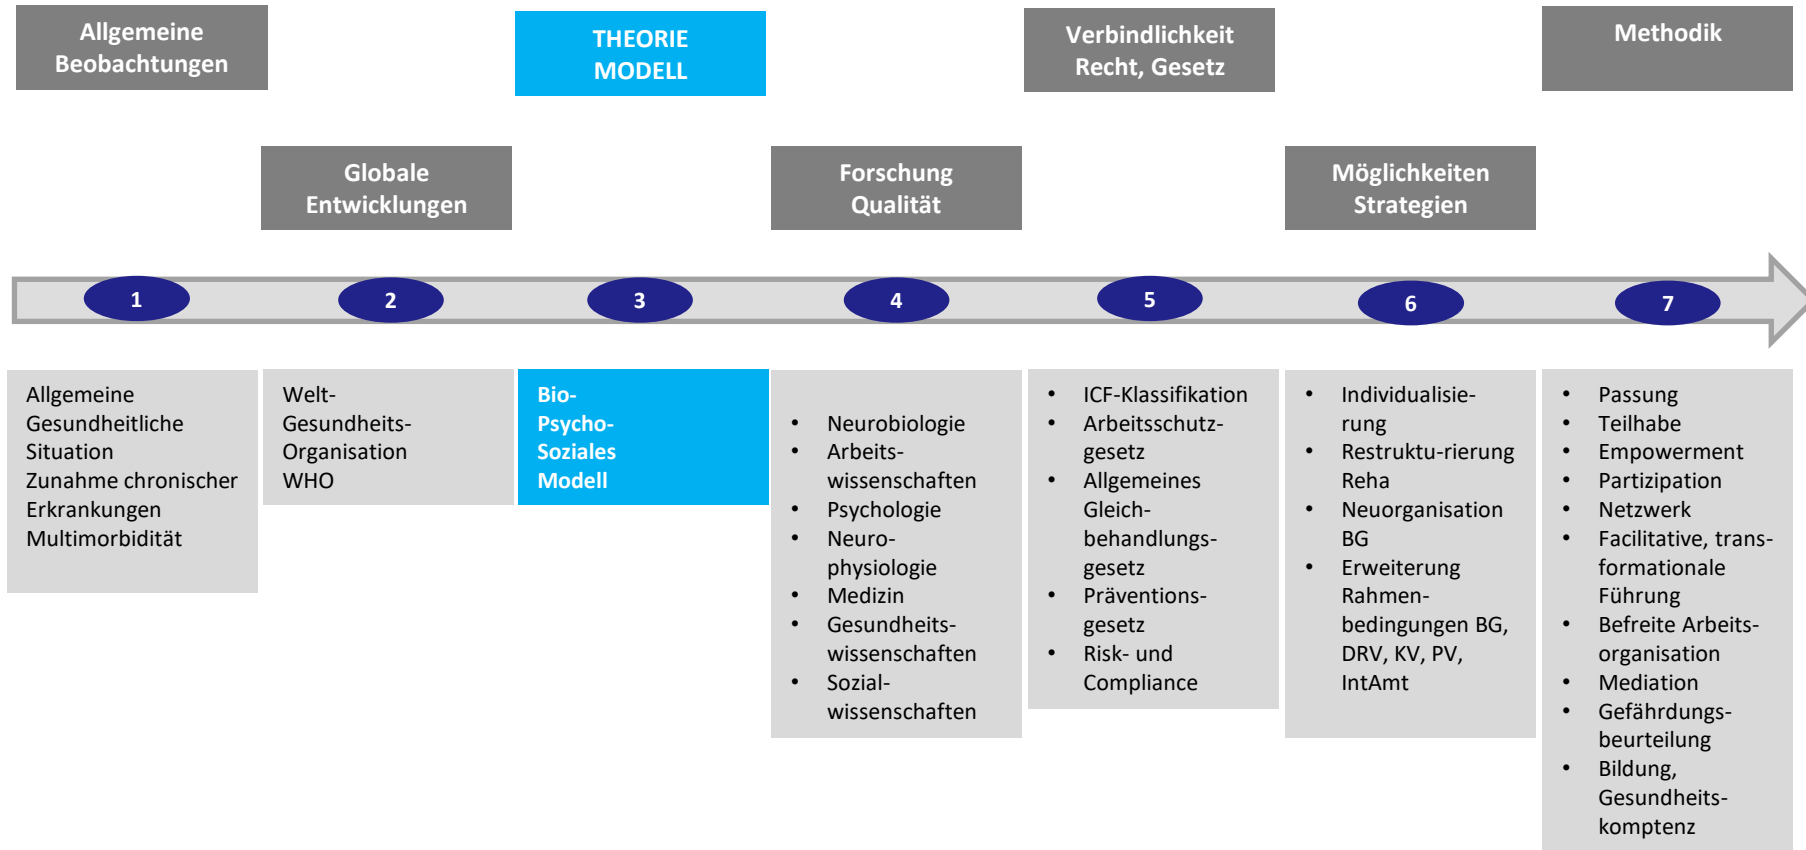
Allgemeine Beobachtungen

THEORIE MODELL

Verbindlichkeit Recht, Gesetz

Methodik

Globale Entwicklungen

Forschung Qualität

Möglichkeiten Strategien

1

2

3

4

5

6

7

Allgemeine Gesundheitliche Situation
Zunahme chronischer Erkrankungen
Multimorbidität

Welt-Gesundheits-Organisation
WHO

Bio-Psycho-Soziales Modell

- Neurobiologie
- Arbeitswissenschaften
- Psychologie
- Neurophysiologie
- Medizin
- Gesundheitswissenschaften
- Sozialwissenschaften

- ICF-Klassifikation
- Arbeitsschutzgesetz
- Allgemeines Gleichbehandlungsgesetz
- Präventionsgesetz
- Risk- und Compliance

- Individualisierung
- Restruktu-rierung Reha
- Neuorganisation BG
- Erweiterung Rahmenbedingungen BG, DRV, KV, PV, IntAmt

- Passung
- Teilhabe
- Empowerment
- Partizipation
- Netzwerk
- Facilitative, transformationale Führung
- Befreite Arbeitsorganisation
- Mediation
- Gefährdungsbeurteilung
- Bildung, Gesundheitskomptenz